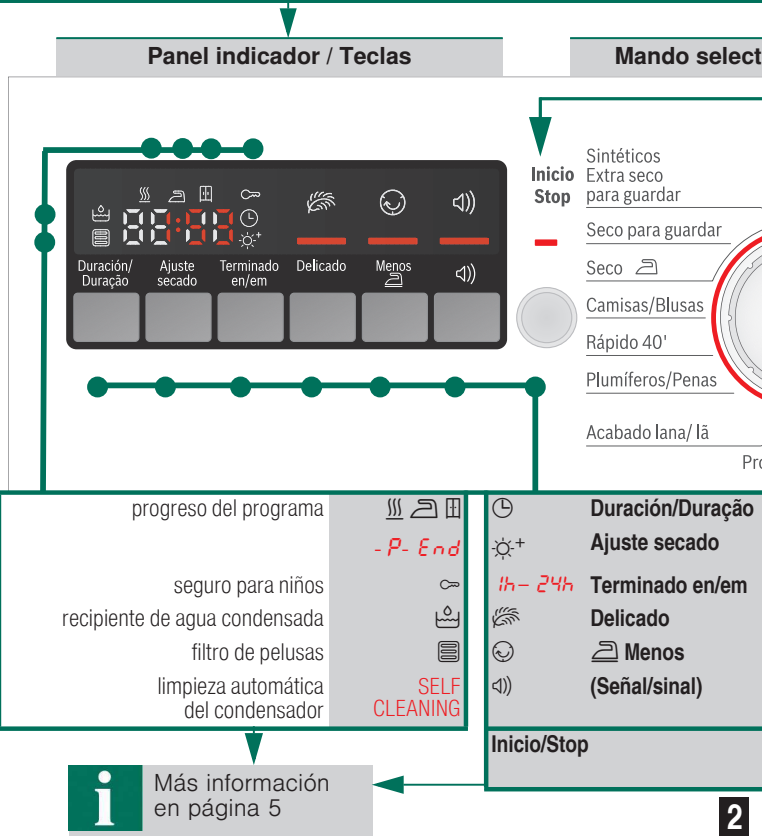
Panel indicador / Teclas

Mando select

Inicio Stop

Sintéticos Extra seco para guardar

Seco para guardar

Seco

Camisas/Blusas

Rápido 40'

Plumíferos/Penas

Acabado lana/ lã

Pro

88:88

Duración/ Duração

Ajuste secado

Terminado en/em

Delicado

Menos

progreso del programa

- P- End

seguro para niños

recipiente de agua condensada

filtro de pelusas

limpieza automática del condensador

SELF CLEANING

Duración/Duração

Ajuste secado

1h– 24h Terminado en/em

Delicado

Menos

(Señal/sinal)

Inicio/Stop

Más información en página 5

2